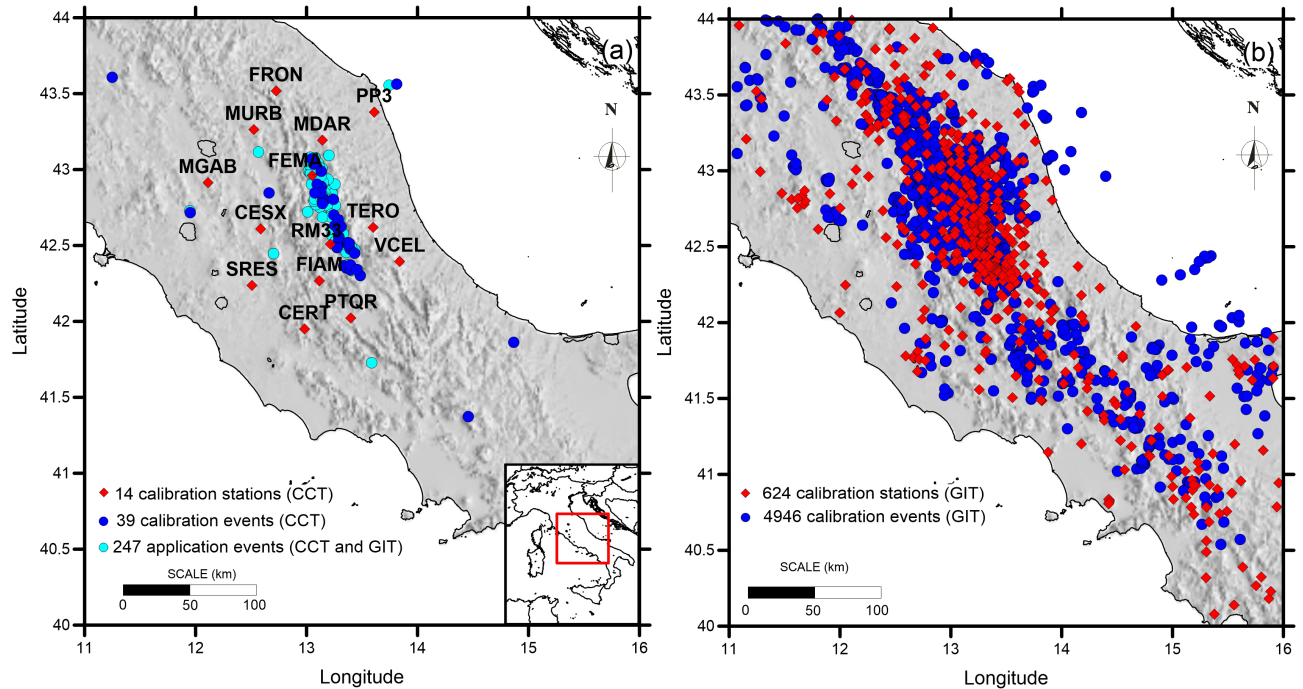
(a)

44
43.5
43
42.5
42
41.5
41
40.5
40

Latitude

FRON
PP3
MURB
MDAR
FEMA
MGAB
CESX
TERO
RM33
VCEL
SRES
FIAM
PTQR
CERT

N

◆ 14 calibration stations (CCT)
● 39 calibration events (CCT)
● 247 application events (CCT and GIT)

SCALE (km)
0 50 100

11 12 13 14 15 16
Longitude

(b)

44
43.5
43
42.5
42
41.5
41
40.5
40

Latitude

N

◆ 624 calibration stations (GIT)
● 4946 calibration events (GIT)

SCALE (km)
0 50 100

11 12 13 14 15 16
Longitude